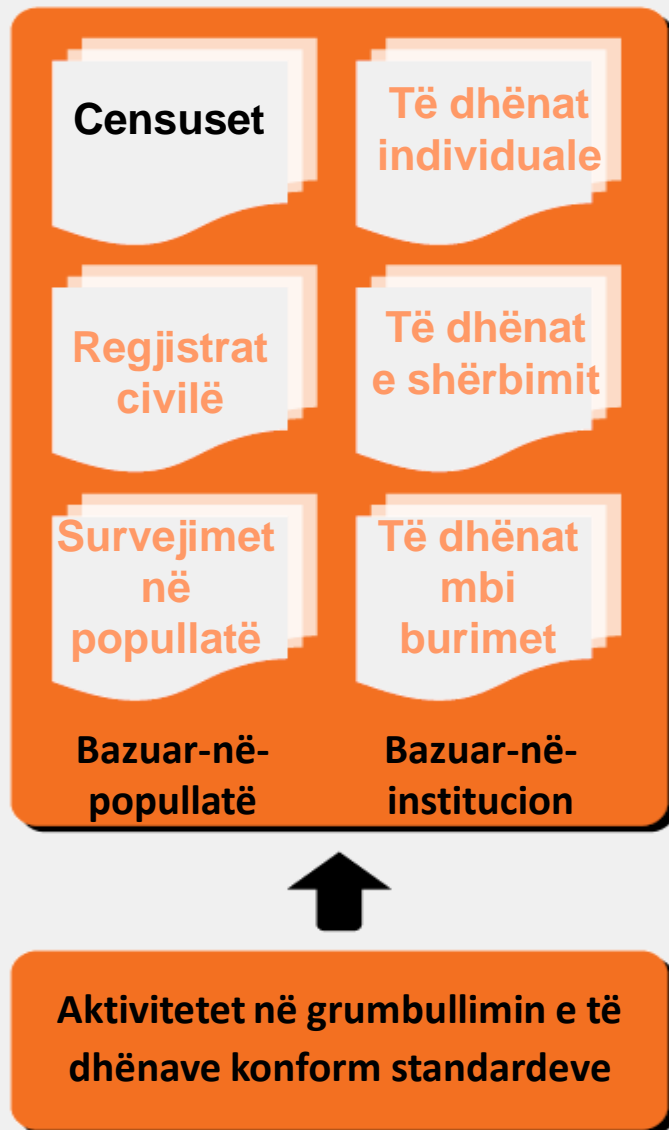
Censuset

Të dhënat individuale

Regjistrat civilë

Të dhënat e shërbimit

Survejimet në popullatë

Të dhënat mbi burimet

Bazuar-në-popullatë

Bazuar-në-institucion

Aktivitetet në grumbullimin e të dhënave konform standardeve